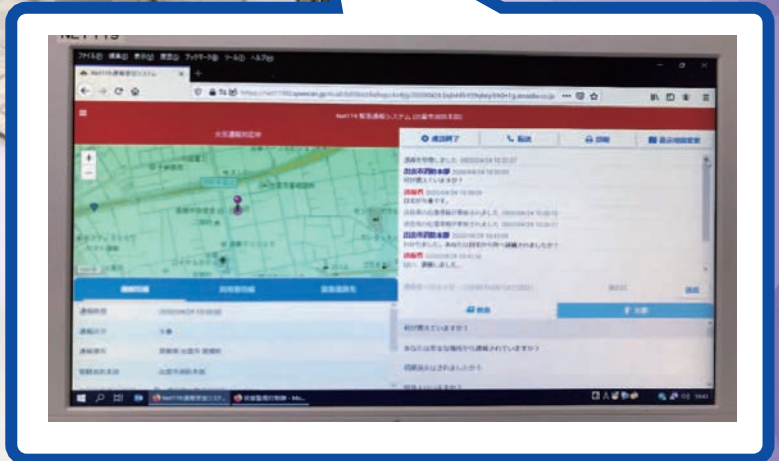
NET119

ファイル(F) 編集(E) 表示(V) 履歴(S) ブックマーク(B) ツール(T) ヘルプ(H)

Net119緊急通報システム

Net119 緊急通報システム

火災通報地図

通報情報

通報終了

電話

印刷

表示切替

何が燃えていますか？

あなたは安全な場所から通報されていますか？

消防

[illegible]